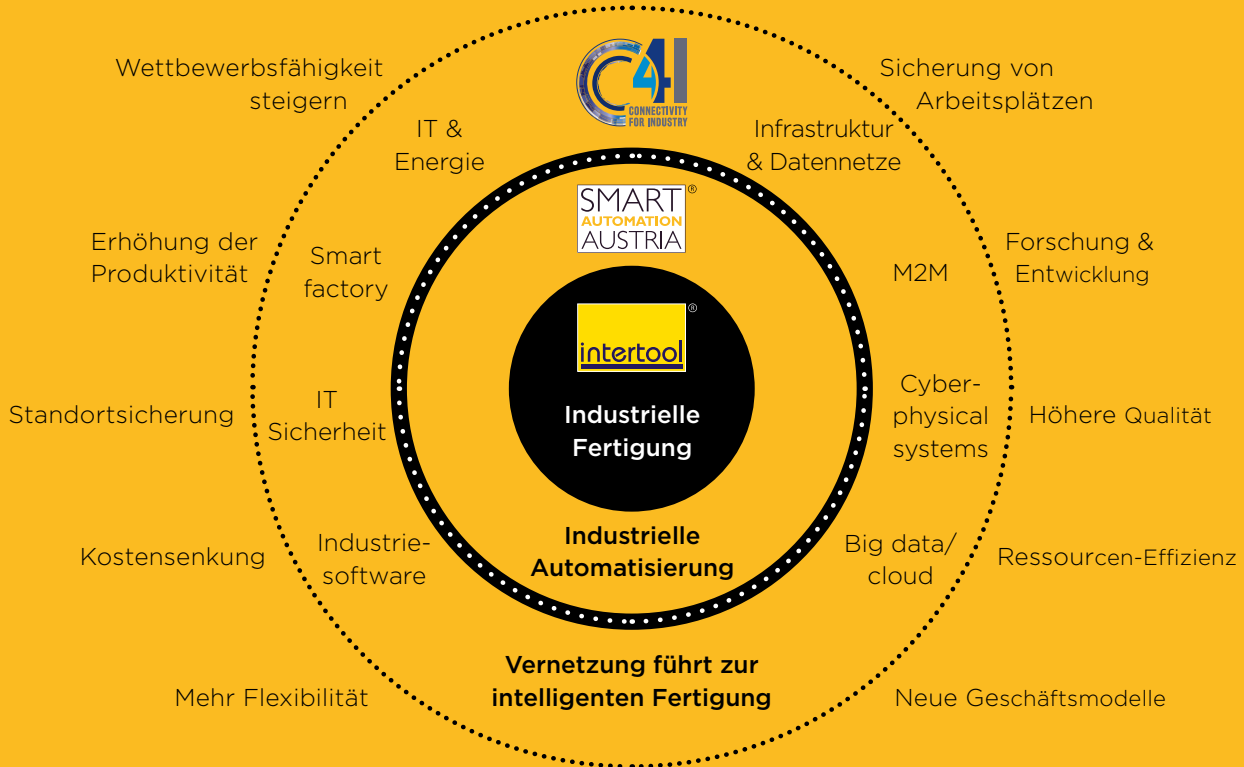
C4I
CONNECTIVITY FOR INDUSTRY

Wettbewerbsfähigkeit steigern

Sicherung von Arbeitsplätzen

IT & Energie

Infrastruktur & Datennetze

SMART® AUTOMATION AUSTRIA

Erhöhung der Produktivität

Smart factory

M2M

Forschung & Entwicklung

intertool®

Standortsicherung

IT Sicherheit

Industrielle Fertigung

Cyber-physical systems

Höhere Qualität

Kostensenkung

Industrie-software

Industrielle Automatisierung

Big data/ cloud

Ressourcen-Effizienz

Vernetzung führt zur intelligenten Fertigung

Mehr Flexibilität

Neue Geschäftsmodelle